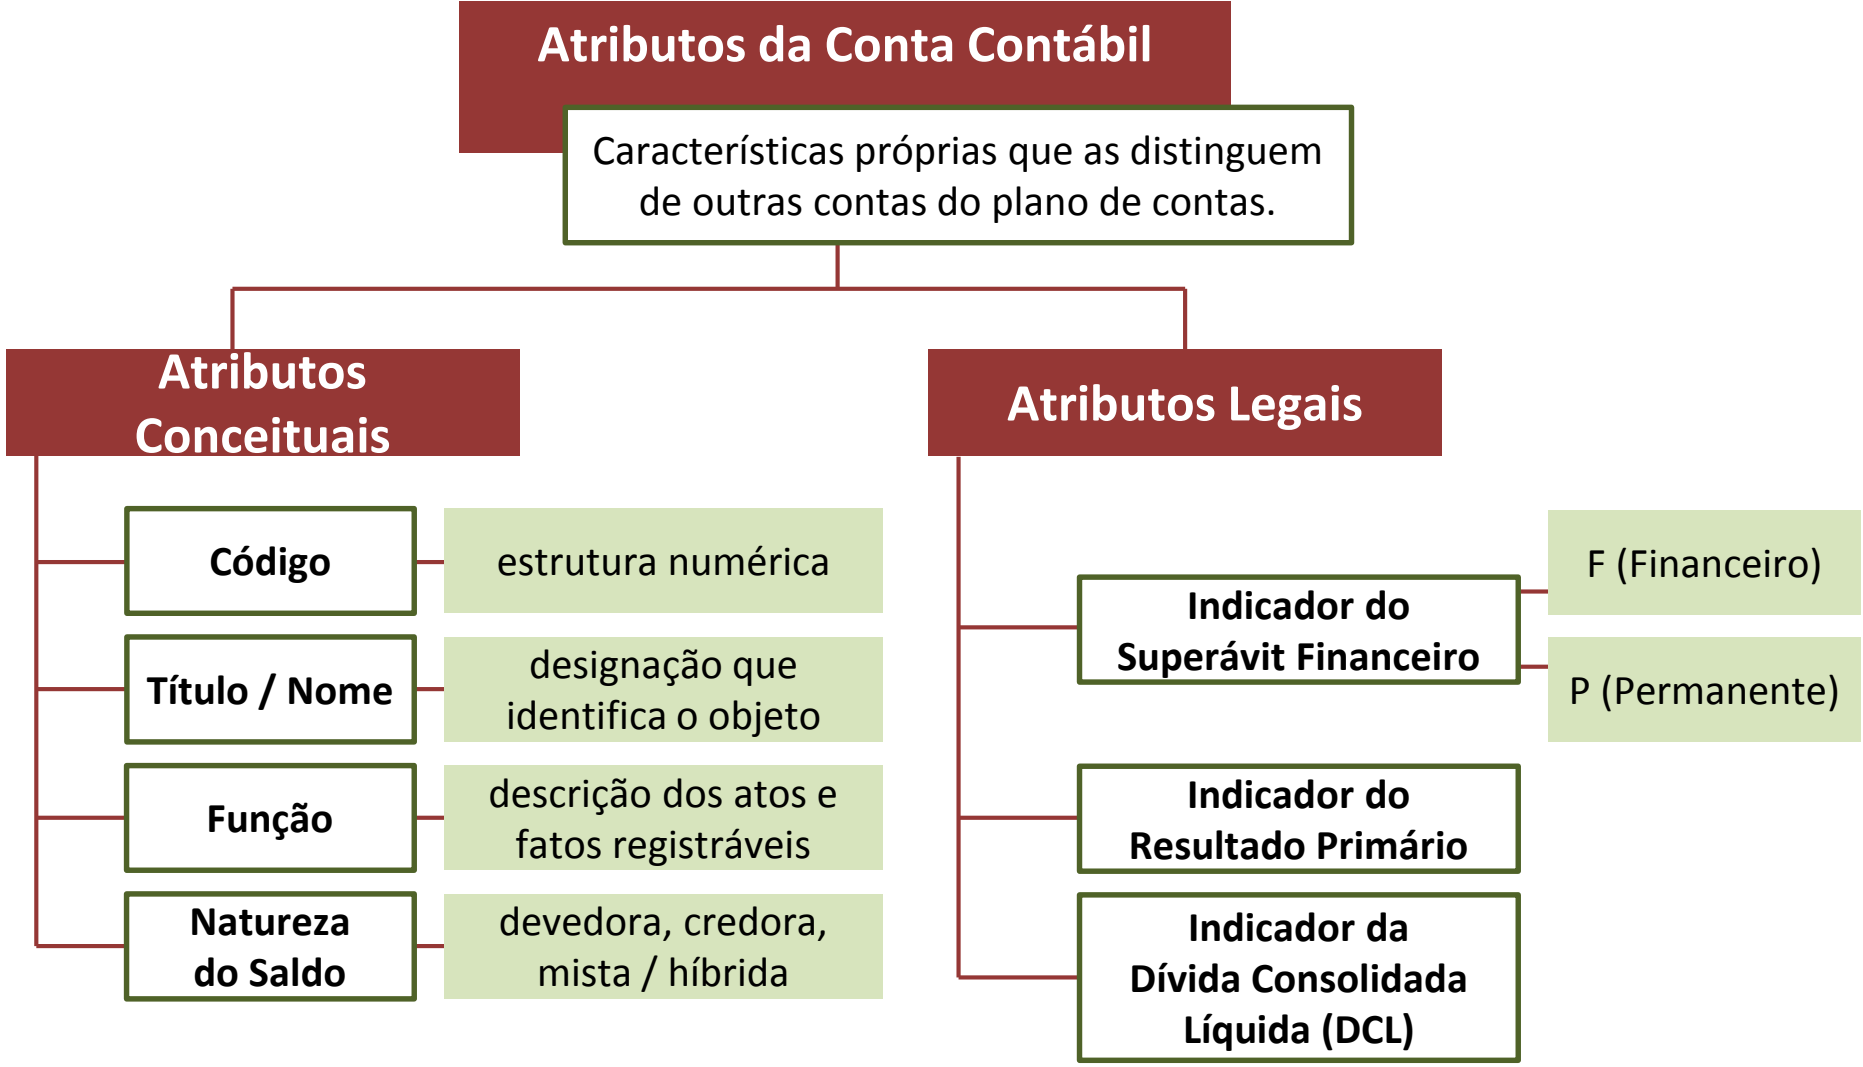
Atributos da Conta Contábil

Características próprias que as distinguem de outras contas do plano de contas.

Atributos Conceituais

Código

estrutura numérica

Título / Nome

designação que identifica o objeto

Função

descrição dos atos e fatos registráveis

Natureza do Saldo

devedora, credora, mista / híbrida

Atributos Legais

Indicador do Superávit Financeiro

F (Financeiro)

P (Permanente)

Indicador do Resultado Primário

Indicador da Dívida Consolidada Líquida (DCL)